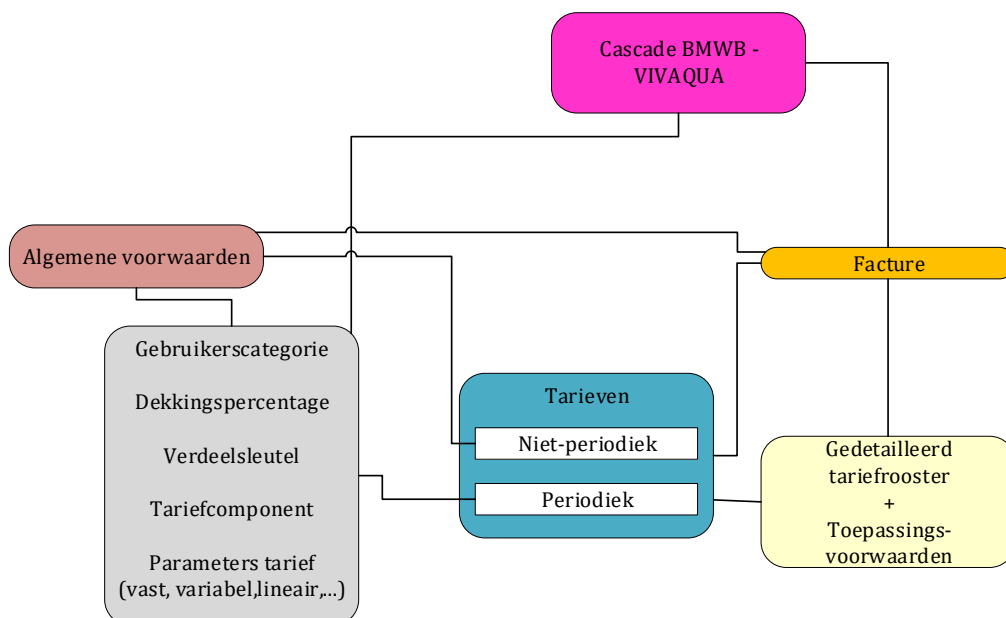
Cascade BMWB - VIVAQUA

Algemene voorwaarden

Facture

Gebruikerscategorie

Dekkingspercentage

Verdeelsleutel

Tariefcomponent

Parameters tarief (vast, variabel,lineair,...)

Tarieven

Niet-periodiek

Periodiek

Gedetailleerd tariefrooster + Toepassingsvoorwaarden